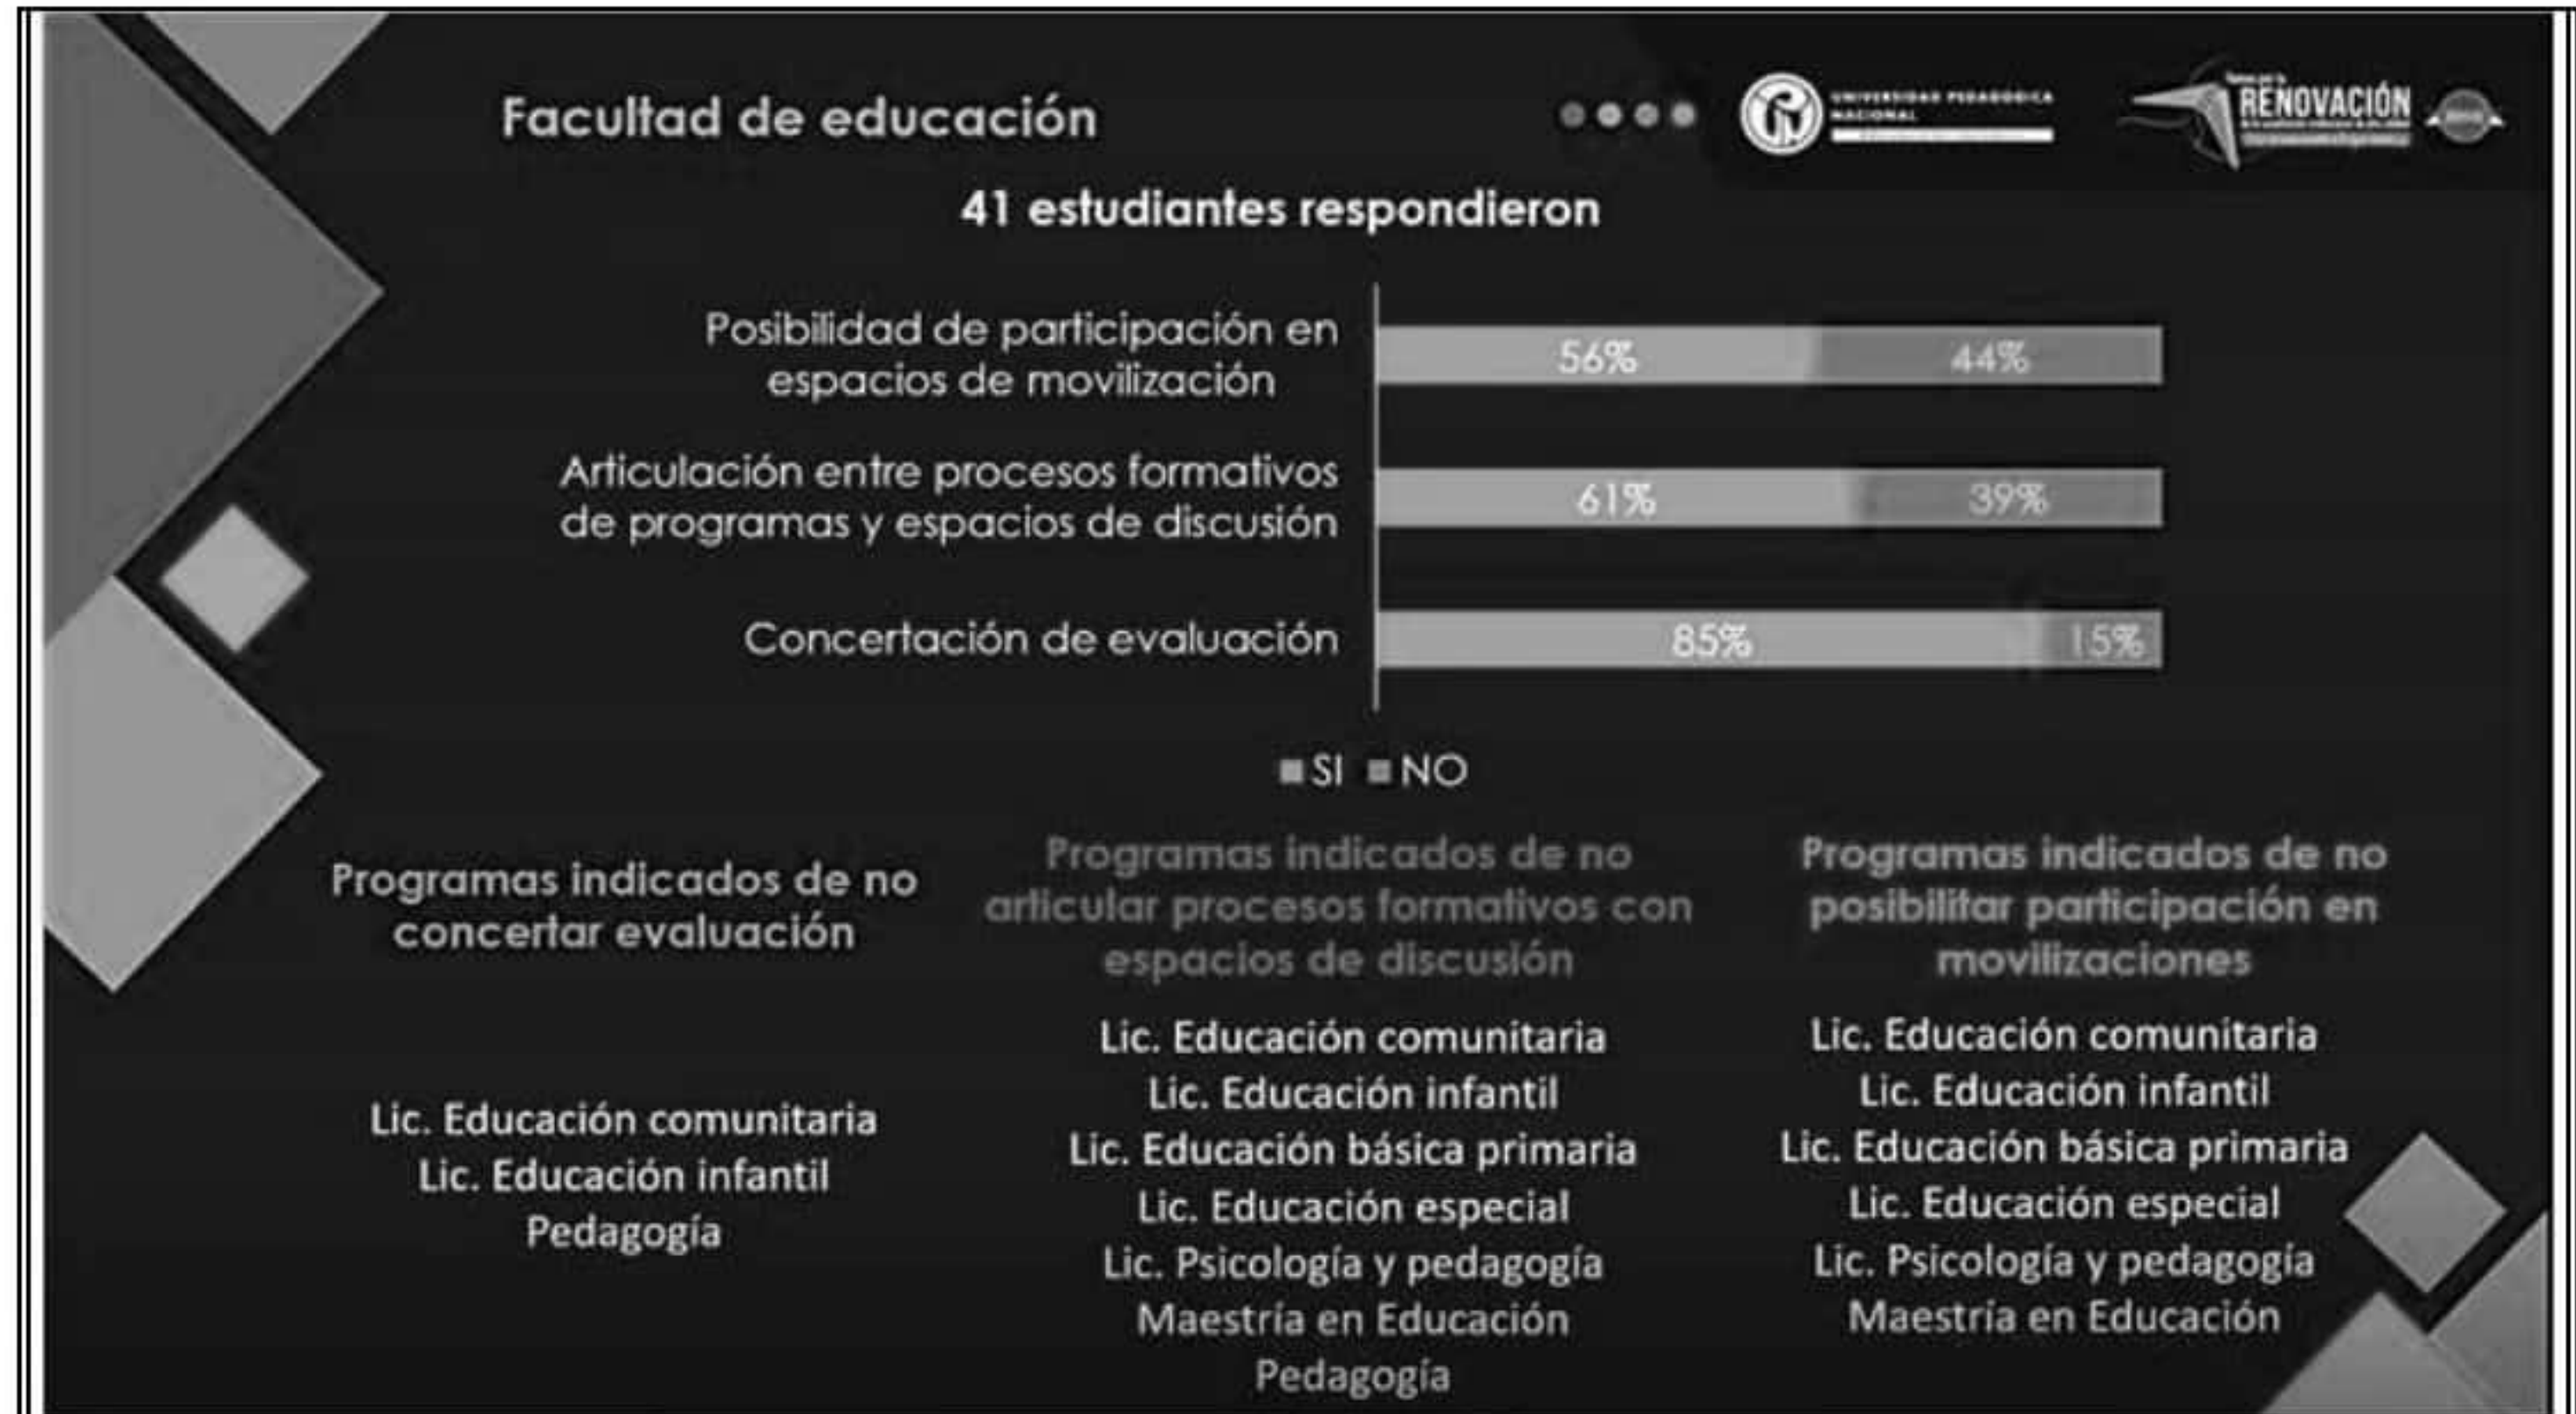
Facultad de educación

UNIVERSIDAD PEDAGÓGICA NACIONAL

RENOVACIÓN

41 estudiantes respondieron

Posibilidad de participación en espacios de movilización 56% 44%

Articulación entre procesos formativos de programas y espacios de discusión 61% 39%

Concertación de evaluación 85% 15%

SI NO

Programas indicados de no concertar evaluación

Lic. Educación comunitaria
Lic. Educación infantil
Pedagogía

Programas indicados de no articular procesos formativos con espacios de discusión

Lic. Educación comunitaria
Lic. Educación infantil
Lic. Educación básica primaria
Lic. Educación especial
Lic. Psicología y pedagogía
Maestría en Educación
Pedagogía

Programas indicados de no posibilitar participación en movilizaciones

Lic. Educación comunitaria
Lic. Educación infantil
Lic. Educación básica primaria
Lic. Educación especial
Lic. Psicología y pedagogía
Maestría en Educación